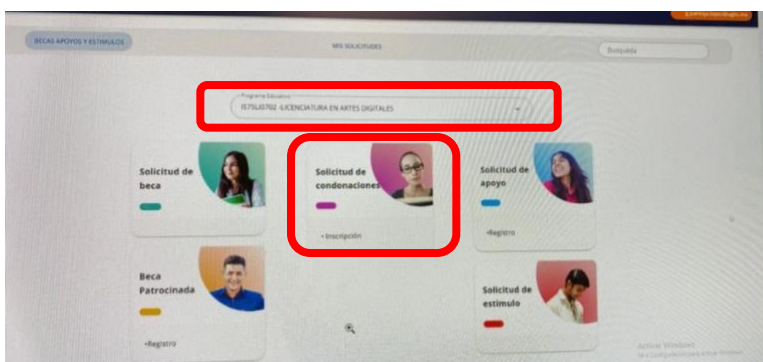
BECAS APOYOS Y ESTIMULOS

MIS SOLICITUDES

Busqueda

Programa Educativo
IS7SLI0702 -LICENCIATURA EN ARTES DIGITALES

Solicitud de beca

Solicitud de condonaciones

• Inscripción

Solicitud de apoyo

•Registro

Beca Patrocinada

•Registro

Solicitud de estimulo

Activar Windows
Ve a Configuración para activar Windows.